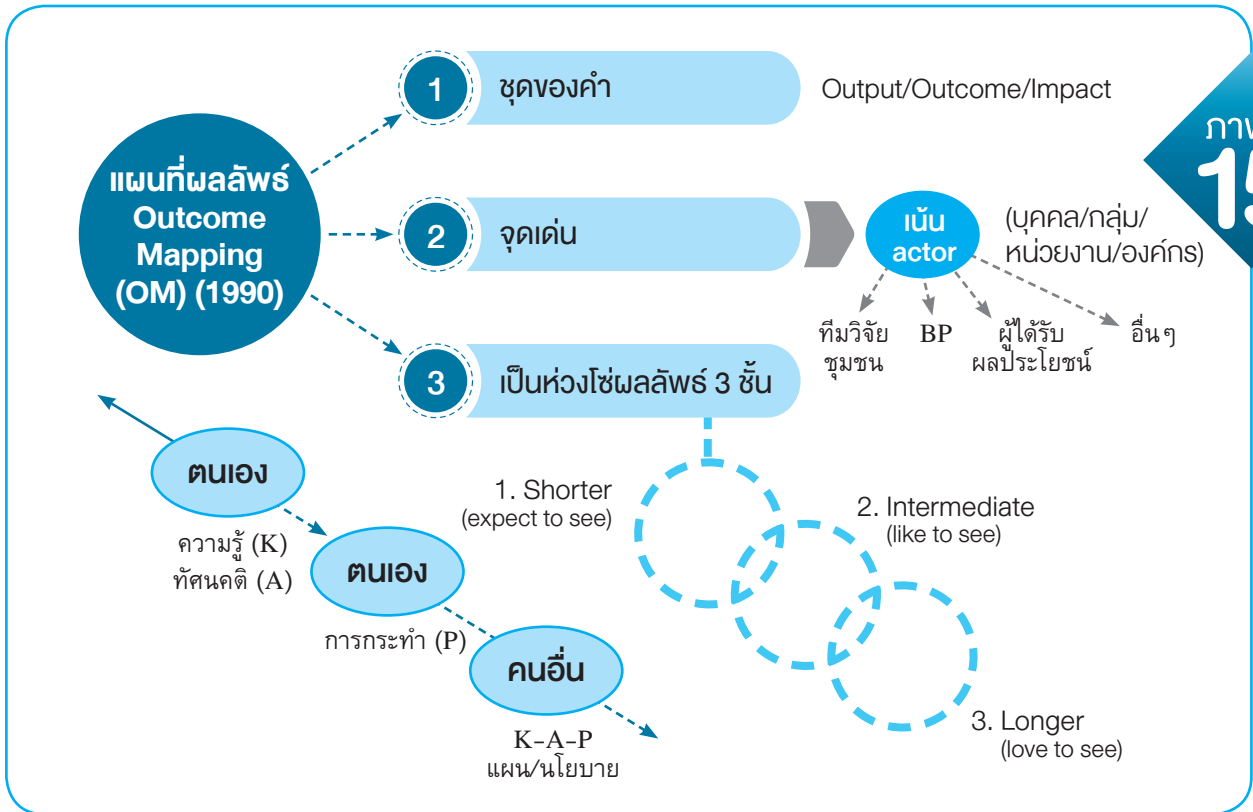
แผนที่ผลลัพธ์ Outcome Mapping (OM) (1990)

1 ชุดของคำ

Output/Outcome/Impact

2 จุดเด่น

เน้น actor

(บุคคล/กลุ่ม/หน่วยงาน/องค์กร)

ทีมวิจัย ชุมชน

BP

ผู้ได้รับผลประโยชน์

อื่นๆ

3 เป็นห่วงโซ่ผลลัพธ์ 3 ชั้น

ภาพ 15

ตนเอง

ความรู้ (K) ทัศนคติ (A)

ตนเอง

การกระทำ (P)

คนอื่น

K–A–P แผน/นโยบาย

1. Shorter (expect to see)

2. Intermediate (like to see)

3. Longer (love to see)